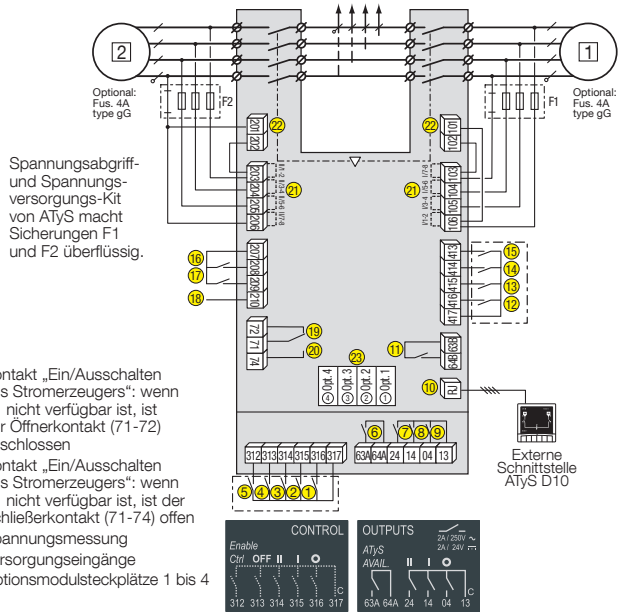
2

1

Optional: Fus. 4A type gG

F2

Optional: Fus. 4A type gG

F1

22

201 202

22

102 101

Spannungsabgriff- und Spannungsversorgungs-Kit von ATyS macht Sicherungen F1 und F2 überflüssig.

21

203 204 205 206

I/1-2 I/3-4 I/5-6 I/7-8

21

103 104 105 106

I/1-2 I/3-4 I/5-6 I/7-8

16

17

18

207 208 209 210

15

14

13

12

413 414 415 416 417

19

20

72 71 74

23

Opt. 4 ④

Opt. 3 ③

Opt. 2 ②

Opt. 1 ①

11

63B 64B

10

RJ

ontakt „Ein/Ausschalten s Stromerzeugers“: wenn nicht verfügbar ist, ist r Öffnerkontakt (71-72) schlossen

ontakt „Ein/Ausschalten s Stromerzeugers“: wenn nicht verfügbar ist, ist der chließerkontakt (71-74) offen

pannungsmessung

ersorgungseingänge

ptionsmodulsteckplätze 1 bis 4

6

7 8 9

312 313 314 315 316 317

63A 64A 24 14 04 13

5 4 3 2 1

Externe Schnittstelle ATyS D10

CONTROL

Enable Ctrl OFF II I O

C

312 313 314 315 316 317

OUTPUTS

2A / 250V ~
2A / 24V ⎓

ATyS AVAIL.

II I O

C

63A 64A 24 14 04 13